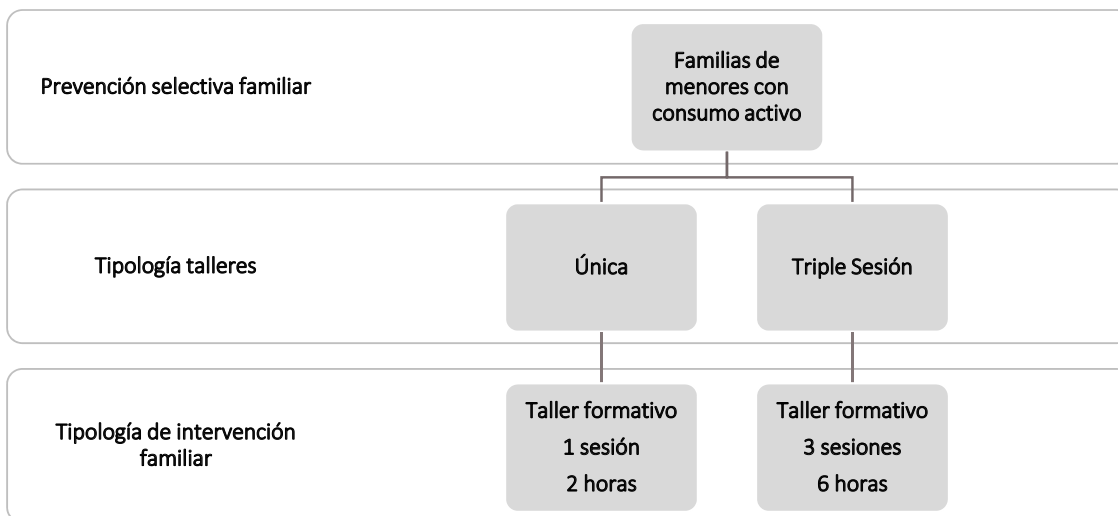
Prevención selectiva familiar

Familias de menores con consumo activo

Tipología talleres

Única

Triple Sesión

Tipología de intervención familiar

Taller formativo
1 sesión
2 horas

Taller formativo
3 sesiones
6 horas